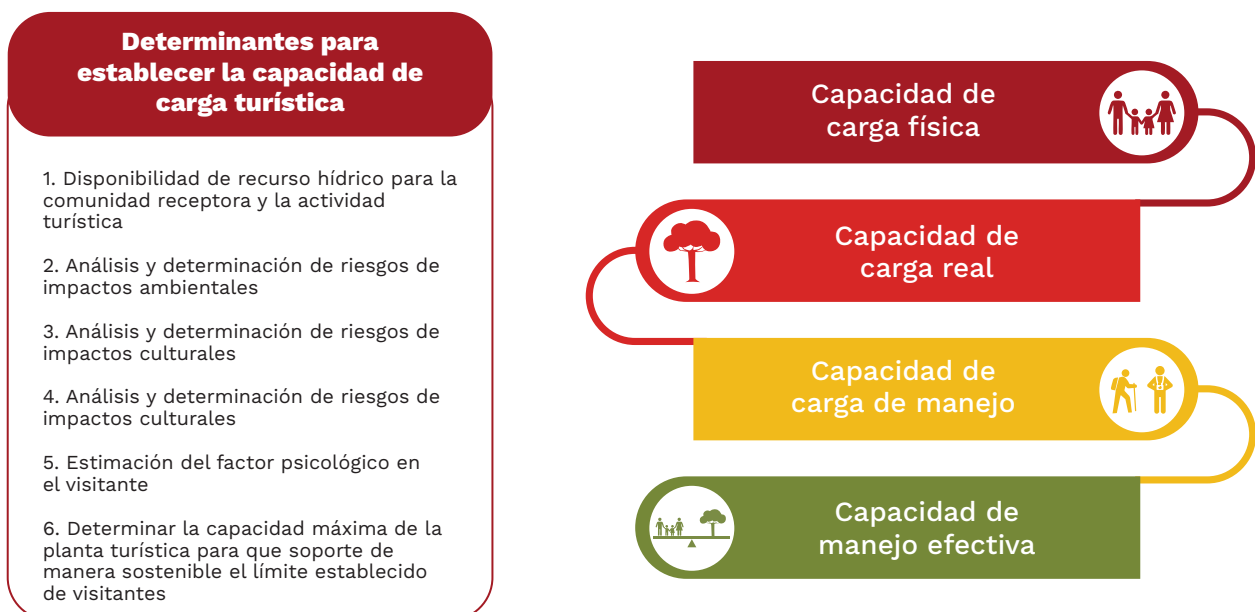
Determinantes para establecer la capacidad de carga turística

1. Disponibilidad de recurso hídrico para la comunidad receptora y la actividad turística

2. Análisis y determinación de riesgos de impactos ambientales

3. Análisis y determinación de riesgos de impactos culturales

4. Análisis y determinación de riesgos de impactos culturales

5. Estimación del factor psicológico en el visitante

6. Determinar la capacidad máxima de la planta turística para que soporte de manera sostenible el límite establecido de visitantes

Capacidad de carga física

Capacidad de carga real

Capacidad de carga de manejo

Capacidad de manejo efectiva